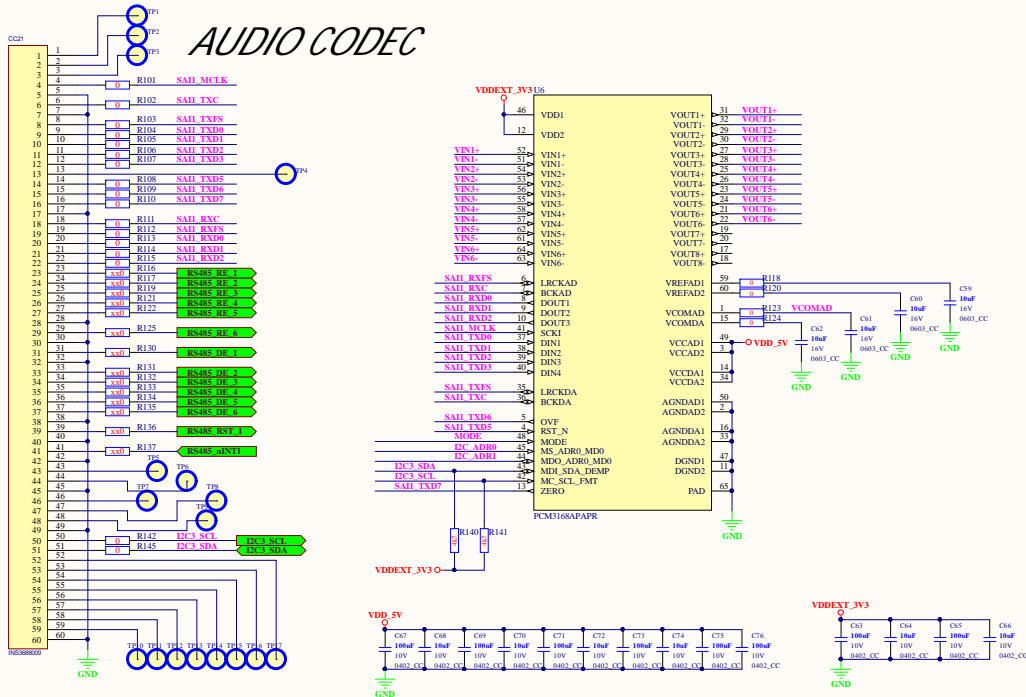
AUDIO CODEC

CC21

TP1
TP2
TP3
TP4
TP5
TP6
TP7
TP8
TP9
TP10 TP11 TP12 TP13 TP14 TP15 TP16 TP17

1
2
3
4
5
6
7
8
9
10
11
12
13
14
15
16
17
18
19
20
21
22
23
24
25
26
27
28
29
30
31
32
33
34
35
36
37
38
39
40
41
42
43
44
45
46
47
48
49
50
51
52
53
54
55
56
57
58
59
60

INS9888009

R101 0 SAI1_MCLK
R102 0 SAI1_TXC
R103 0 SAI1_TXFS
R104 0 SAI1_TXD0
R105 0 SAI1_TXD1
R106 0 SAI1_TXD2
R107 0 SAI1_TXD3
R108 0 SAI1_TXD5
R109 0 SAI1_TXD6
R110 0 SAI1_TXD7
R111 0 SAI1_RXC
R112 0 SAI1_RXFS
R113 0 SAI1_RXD0
R114 0 SAI1_RXD1
R115 0 SAI1_RXD2
R116 xx0
R117 xx0 RS485_RE_1
R119 xx0 RS485_RE_2
R121 xx0 RS485_RE_3
R122 xx0 RS485_RE_4
RS485_RE_5
R125 xx0 RS485_RE_6
R130 xx0 RS485_DE_1
R131 xx0 RS485_DE_2
R132 xx0 RS485_DE_3
R133 xx0 RS485_DE_4
R134 xx0 RS485_DE_5
R135 xx0 RS485_DE_6
R136 xx0 RS485_RST_1
R137 xx0 RS485_nINT1
R142 0 I2C3_SCL
R145 0 I2C3_SDA
I2C3_SCL
I2C3_SDA

GND

VDDEXT_3V3
U6
46 VDD1
12 VDD2
VIN1+ 52 VIN1+
VIN1- 51 VIN1-
VIN2+ 54 VIN2+
VIN2- 53 VIN2-
VIN3+ 56 VIN3+
VIN3- 55 VIN3-
VIN4+ 58 VIN4+
VIN4- 57 VIN4-
VIN5+ 62 VIN5+
VIN5- 61 VIN5-
VIN6+ 64 VIN6+
VIN6- 63 VIN6-
SAI1_RXFS 6 LRCKAD
SAI1_RXC 7 BCKAD
SAI1_RXD0 8 DOUT1
SAI1_RXD1 9 DOUT2
SAI1_RXD2 10 DOUT3
SAI1_MCLK 41 SCKI
SAI1_TXD0 37 DIN1
SAI1_TXD1 38 DIN2
SAI1_TXD2 39 DIN3
SAI1_TXD3 40 DIN4
SAI1_TXFS 35 LRCKDA
SAI1_TXC 36 BCKDA
SAI1_TXD6 5 OVF
SAI1_TXD5 4 RST_N
MODE 48 MODE
I2C_ADR0 45 MS_ADR0_MD0
I2C_ADR1 44 MDO_ADR0_MD0
I2C3_SDA 43 MDI_SDA_DEMP
I2C3_SCL 42 MC_SCL_FMT
SAI1_TXD7 13 ZERO
PCM3168APAPR

VOUT1+ 31 VOUT1+
VOUT1- 32 VOUT1-
VOUT2+ 29 VOUT2+
VOUT2- 30 VOUT2-
VOUT3+ 27 VOUT3+
VOUT3- 28 VOUT3-
VOUT4+ 25 VOUT4+
VOUT4- 26 VOUT4-
VOUT5+ 23 VOUT5+
VOUT5- 24 VOUT5-
VOUT6+ 21 VOUT6+
VOUT6- 22 VOUT6-
VOUT7+ 19
VOUT7- 20
VOUT8+ 17
VOUT8- 18
VREFAD1 59 R118 0
VREFAD2 60 R120 0
VCOMAD 1 R123 0 VCOMAD
VCOMDA 15 R124 0
VCCAD1 49 VDD_5V
VCCAD2 3
VCCDA1 14
VCCDA2 34
AGNDAD1 50
AGNDAD2 2
AGNDDA1 16
AGNDDA2 33
DGND1 47
DGND2 11
PAD 65
GND

C59 10uF 16V 0603_CC
C60 10uF 16V 0603_CC
C61 10uF 16V 0603_CC
C62 10uF 16V 0603_CC
GND GND GND GND

R140 R141
VDDEXT_3V3

VDD_5V
C67 100nF 10V 0402_CC
C68 10uF 10V 0402_CC
C69 100nF 10V 0402_CC
C70 10uF 10V 0402_CC
C71 100nF 10V 0402_CC
C72 10uF 10V 0402_CC
C73 100nF 10V 0402_CC
C74 10uF 10V 0402_CC
C75 10uF 10V 0402_CC
C76 100nF 10V 0402_CC
GND

VDDEXT_3V3
C63 100nF 10V 0402_CC
C64 10uF 10V 0402_CC
C65 100nF 10V 0402_CC
C66 10uF 10V 0402_CC
GND